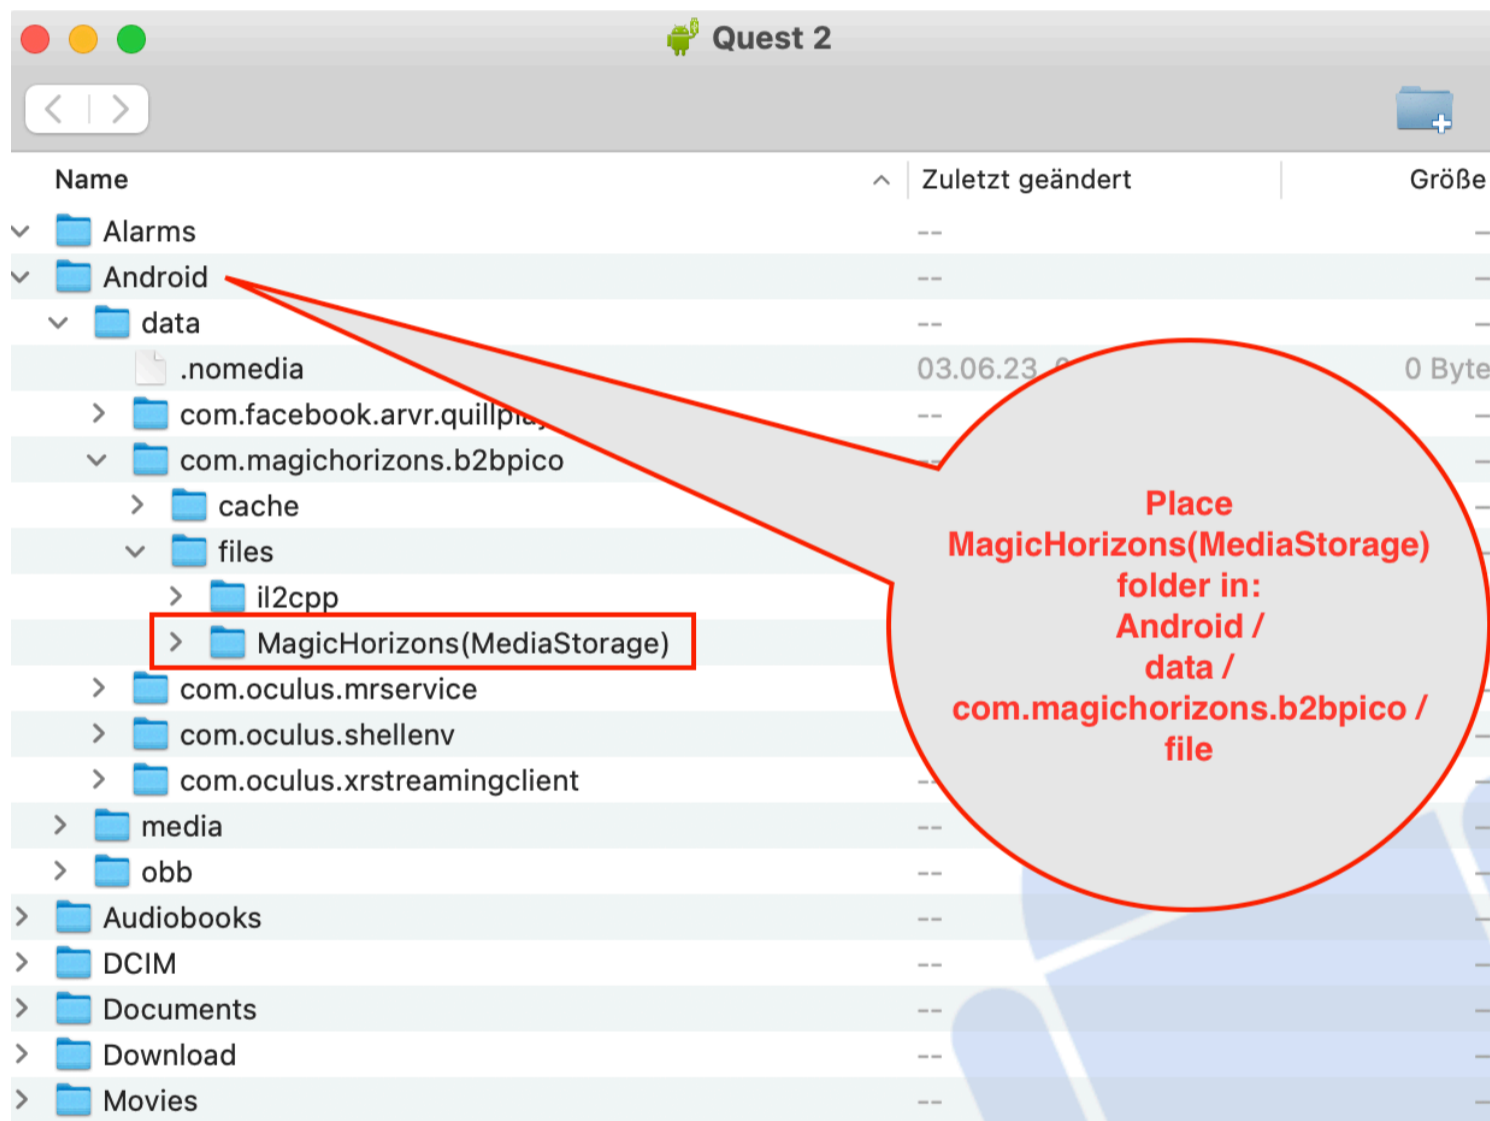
Quest 2

| Name | Zuletzt geändert | Größe |
|---|---|---|
| Alarms | -- | – |
| Android | -- | – |
| data | -- | – |
| .nomedia | 03.06.23 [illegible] | 0 Byte |
| com.facebook.arvr.quillpla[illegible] | -- | – |
| com.magichorizons.b2bpico | | – |
| cache | | |
| files | | |
| il2cpp | | |
| MagicHorizons(MediaStorage) | | |
| com.oculus.mrservice | | |
| com.oculus.shellenv | | |
| com.oculus.xrstreamingclient | | |
| media | -- | |
| obb | -- | |
| Audiobooks | -- | – |
| DCIM | -- | – |
| Documents | -- | – |
| Download | -- | – |
| Movies | -- | – |

Place MagicHorizons(MediaStorage) folder in: Android / data / com.magichorizons.b2bpico / file